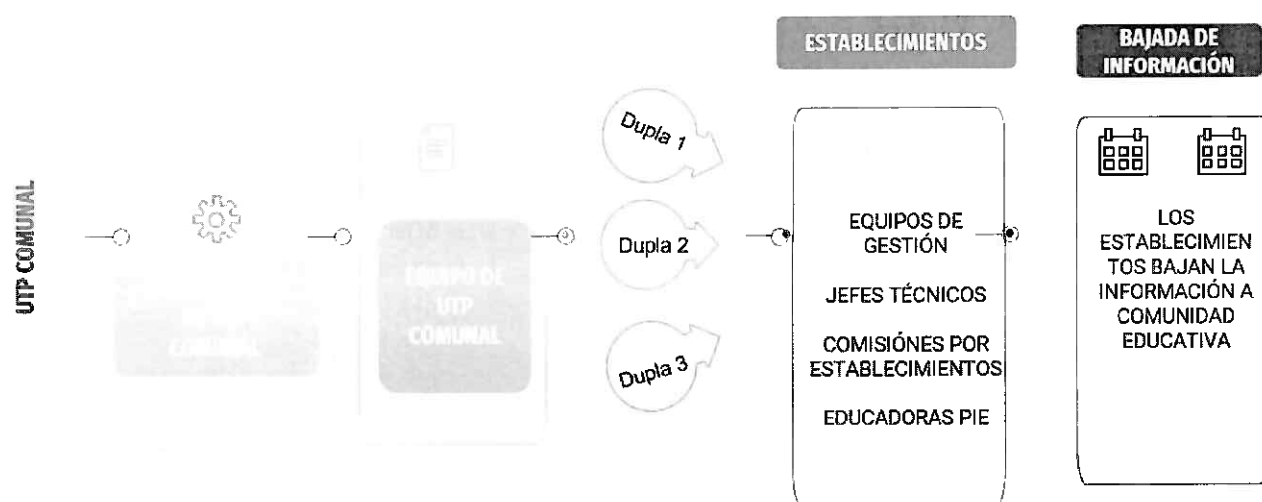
UTP COMUNAL

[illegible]
COMUNAL

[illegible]
EQUIPO DE UTP COMUNAL

Dupla 1

Dupla 2

Dupla 3

ESTABLECIMIENTOS

EQUIPOS DE GESTIÓN

JEFES TÉCNICOS

COMISIÓNES POR ESTABLECIMIENTOS

EDUCADORAS PIE

BAJADA DE INFORMACIÓN

LOS ESTABLECIMIENTOS BAJAN LA INFORMACIÓN A COMUNIDAD EDUCATIVA